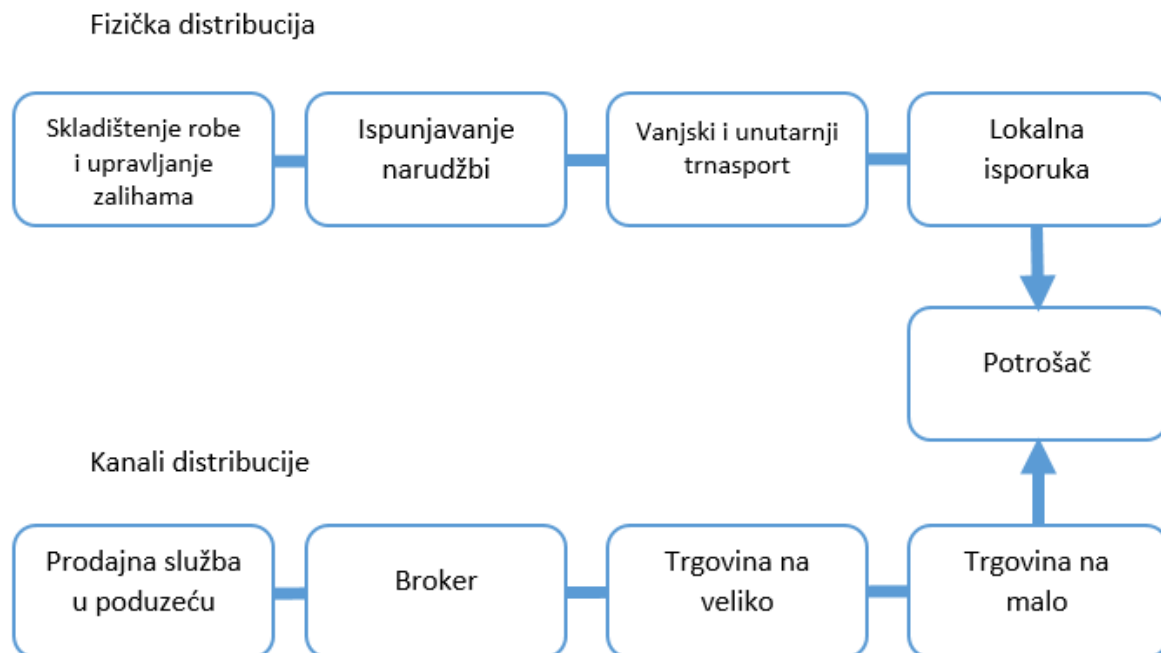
Fizička distribucija

Skladištenje robe i upravljanje zalihama

Ispunjavanje narudžbi

Vanjski i unutarnji trnasport

Lokalna isporuka

Potrošač

Kanali distribucije

Prodajna služba u poduzeću

Broker

Trgovina na veliko

Trgovina na malo